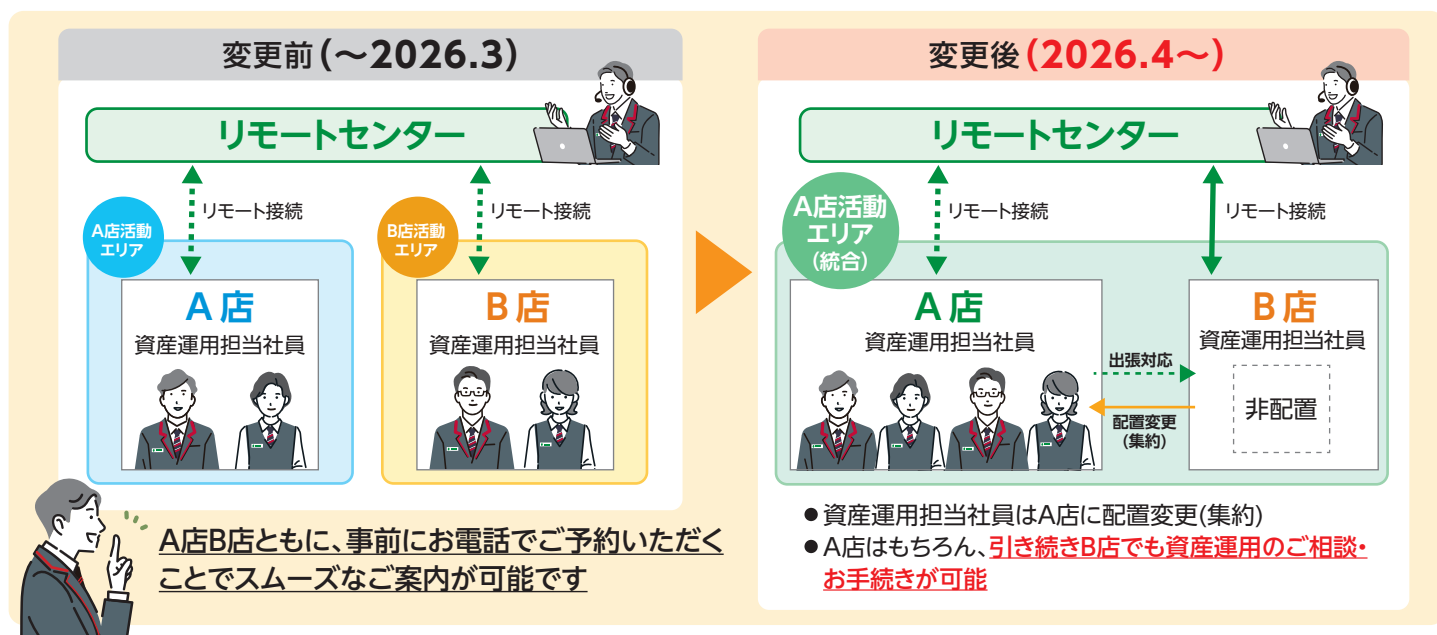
変更前(〜2026.3)

リモートセンター

リモート接続

リモート接続

A店活動エリア

B店活動エリア

A店
資産運用担当社員

B店
資産運用担当社員

A店B店ともに、事前にお電話でご予約いただくことでスムーズなご案内が可能です

変更後(2026.4〜)

リモートセンター

リモート接続

リモート接続

A店活動エリア(統合)

A店
資産運用担当社員

出張対応

配置変更(集約)

B店
資産運用担当社員

非配置

●資産運用担当社員はA店に配置変更(集約)
●A店はもちろん、引き続きB店でも資産運用のご相談・お手続きが可能